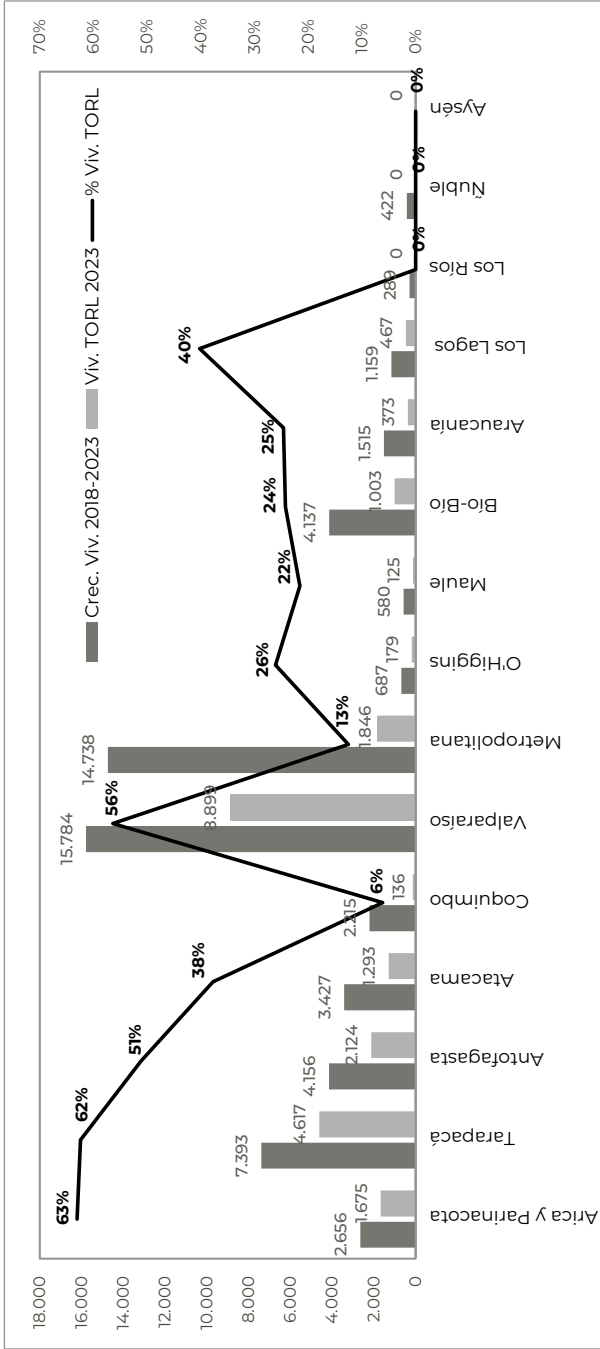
Crec. Viv. 2018-2023
Viv. TORL 2023
% Viv. TORL

18.000
16.000
14.000
12.000
10.000
8.000
6.000
4.000
2.000
0

70%
60%
50%
40%
30%
20%
10%
0%

| Región | Crec. Viv. 2018-2023 | Viv. TORL 2023 | % Viv. TORL |
|---|---|---|---|
| Arica y Parinacota | 2.656 | 1.675 | 63% |
| Tarapacá | 7.393 | 4.617 | 62% |
| Antofagasta | 4.156 | 2.124 | 51% |
| Atacama | 3.427 | 1.293 | 38% |
| Coquimbo | 2.215 | 136 | 6% |
| Valparaíso | 15.784 | 8.899 | 56% |
| Metropolitana | 14.738 | 1.846 | 13% |
| O'Higgins | 687 | 179 | 26% |
| Maule | 580 | 125 | 22% |
| Bío-Bío | 4.137 | 1.003 | 24% |
| Araucanía | 1.515 | 373 | 25% |
| Los Lagos | 1.159 | 467 | 40% |
| Los Ríos | 289 | 0 | 0% |
| Ñuble | 422 | 0 | 0% |
| Aysén | 0 | | 0% |